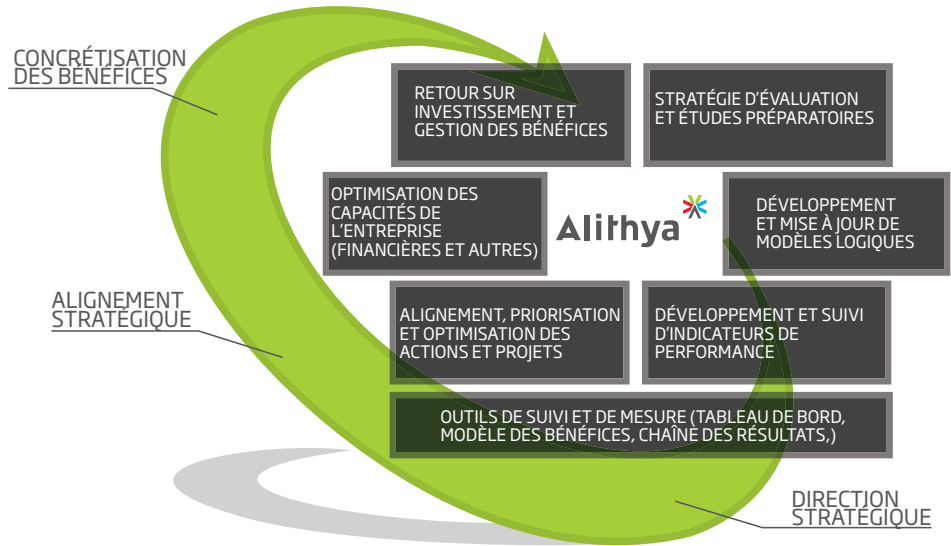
CONCRÉTISATION DES BÉNÉFICES

RETOUR SUR INVESTISSEMENT ET GESTION DES BÉNÉFICES

STRATÉGIE D'ÉVALUATION ET ÉTUDES PRÉPARATOIRES

OPTIMISATION DES CAPACITÉS DE L'ENTREPRISE (FINANCIÈRES ET AUTRES)

Alithya

DÉVELOPPEMENT ET MISE À JOUR DE MODÈLES LOGIQUES

ALIGNEMENT STRATÉGIQUE

ALIGNEMENT, PRIORISATION ET OPTIMISATION DES ACTIONS ET PROJETS

DÉVELOPPEMENT ET SUIVI D'INDICATEURS DE PERFORMANCE

OUTILS DE SUIVI ET DE MESURE (TABLEAU DE BORD, MODÈLE DES BÉNÉFICES, CHAÎNE DES RÉSULTATS,)

DIRECTION STRATÉGIQUE